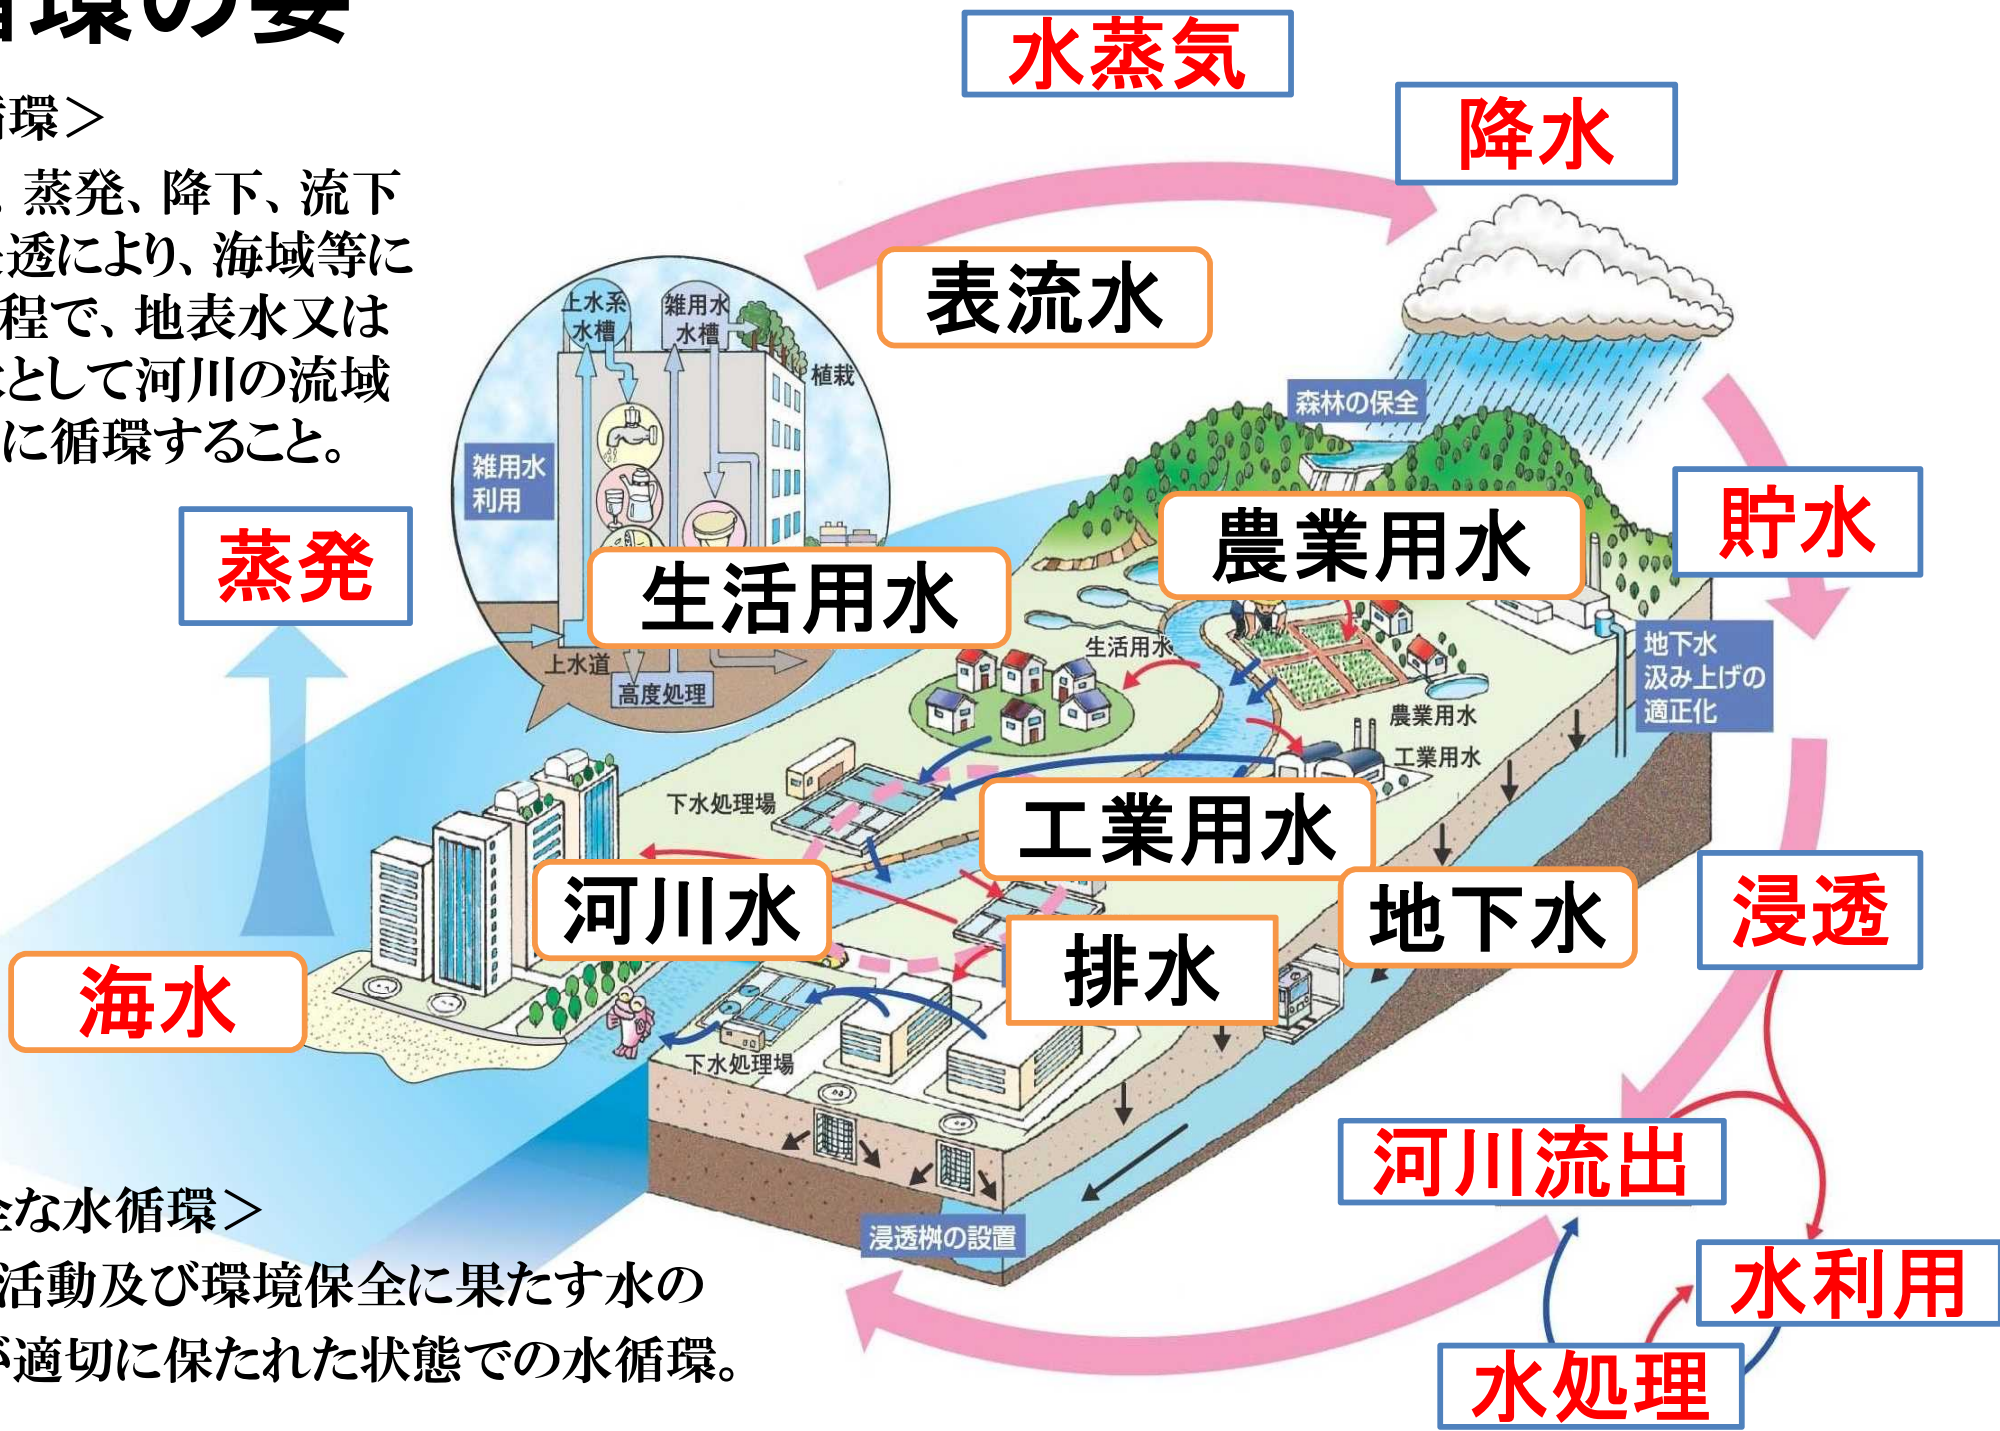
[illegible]環の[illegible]

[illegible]環＞
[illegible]、蒸発、降下、流下
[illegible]透により、海域等に
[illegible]程で、地表水又は
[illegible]として河川の流域
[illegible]に循環すること。

水蒸気
降水
表流水
上水系水槽
雑用水水槽
植栽
雑用水利用
上水道
高度処理
森林の保全
蒸発
生活用水
農業用水
貯水
生活用水
地下水汲み上げの適正化
農業用水
工業用水
下水処理場
工業用水
河川水
地下水
浸透
海水
排水
下水処理場
河川流出
浸透桝の設置
水利用
水処理

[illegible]な水循環＞
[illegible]活動及び環境保全に果たす水の
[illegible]適切に保たれた状態での水循環。